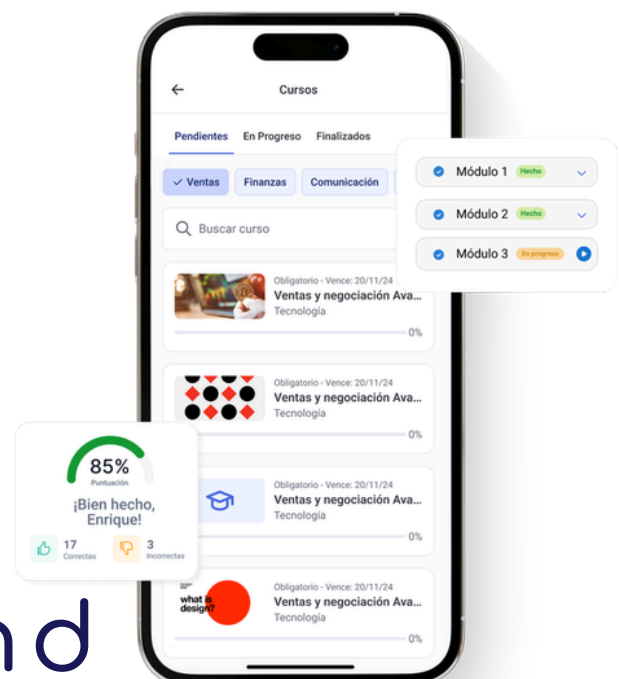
Cursos

Pendientes En Progreso Finalizados

Ventas Finanzas Comunicación

Buscar curso

Módulo 1 Hecho
Módulo 2 Hecho
Módulo 3 En progreso

Obligatorio - Vence: 20/11/24
Ventas y negociación Ava...
Tecnología
0%

Obligatorio - Vence: 20/11/24
Ventas y negociación Ava...
Tecnología
0%

85%
Puntuación
¡Bien hecho, Enrique!
17 Correctas
3 Incorrectas

Obligatorio - Vence: 20/11/24
Ventas y negociación Ava...
Tecnología
0%

what is design?
Obligatorio - Vence: 20/11/24
Ventas y negociación Ava...
Tecnología
0%

nd